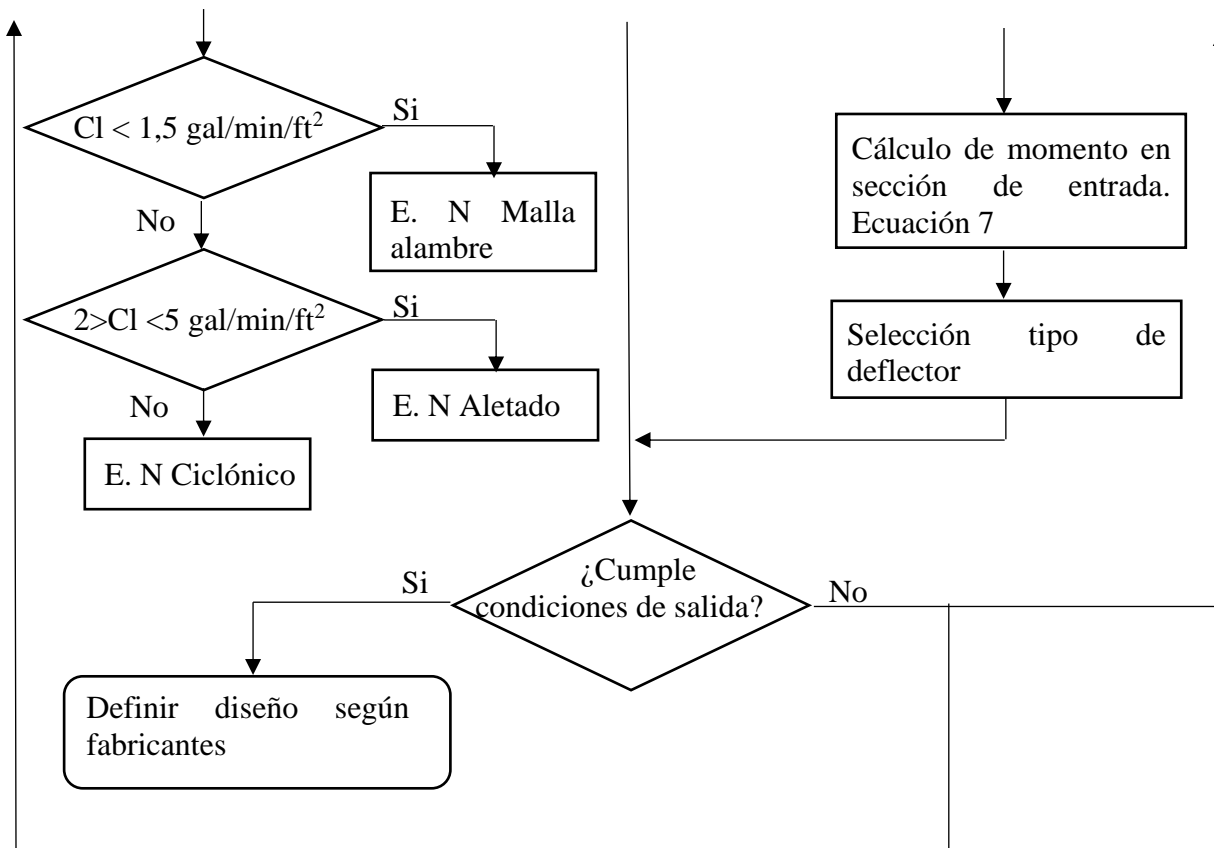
Cl < 1,5 gal/min/ft$^2$

Si

E. N Malla alambre

No

2>Cl <5 gal/min/ft$^2$

Si

E. N Aletado

No

E. N Ciclónico

Cálculo de momento en sección de entrada. Ecuación 7

Selección tipo de deflector

¿Cumple condiciones de salida?

Si

No

Definir diseño según fabricantes